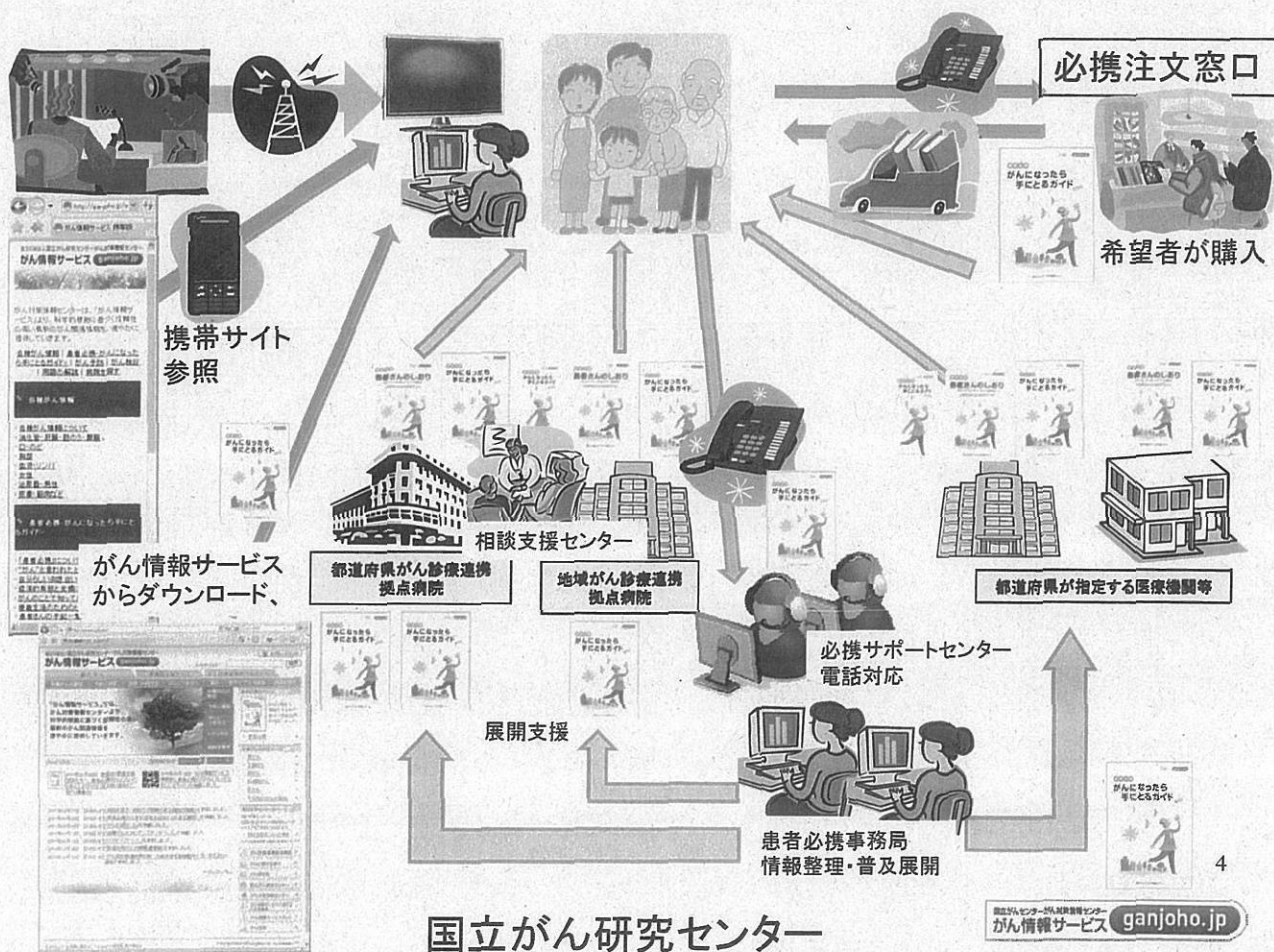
必携注文窓口

希望者が購入

がん情報サービス

携帯サイト参照

がん情報サービスからダウンロード、

がん情報サービス

患者さんのしおり

がんになったら手にとるガイド

相談支援センター

都道府県がん診療連携拠点病院

地域がん診療連携拠点病院

都道府県が指定する医療機関等

必携サポートセンター
電話対応

展開支援

患者必携事務局
情報整理・普及展開

4

国立がん研究センター

国立がん研究センターがん対策情報センター
がん情報サービス ganjoho.jp